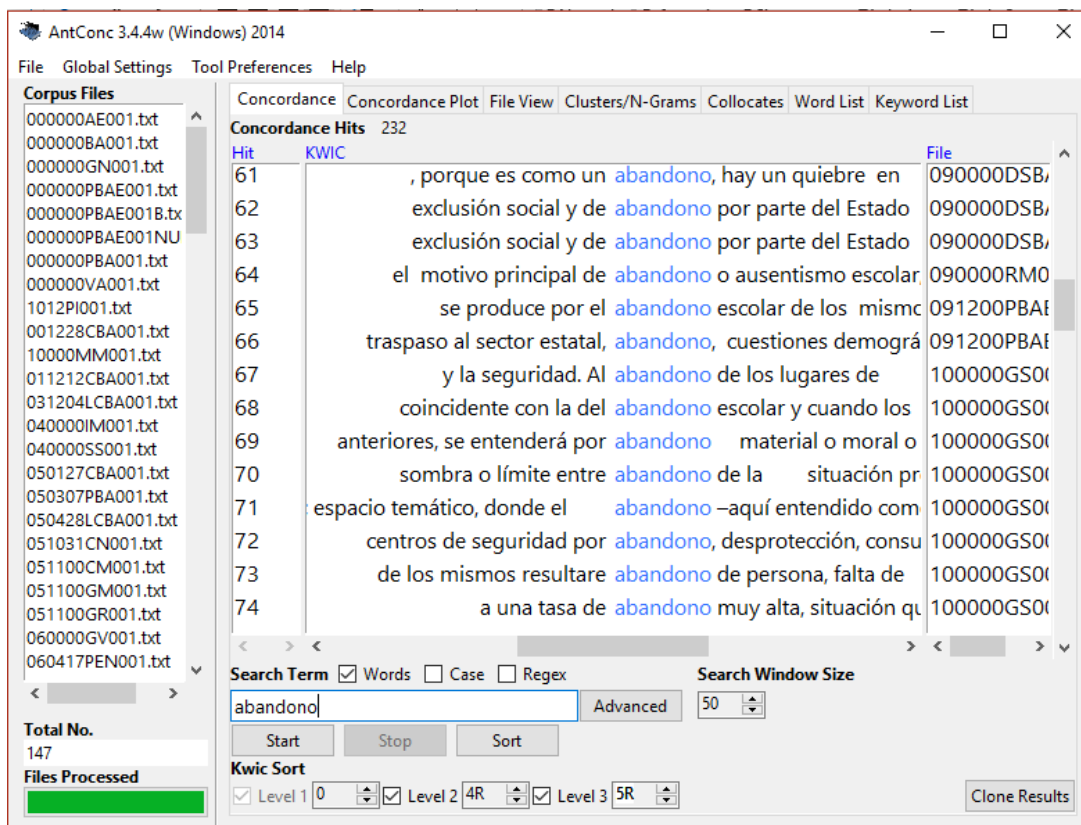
AntConc 3.4.4w (Windows) 2014

File Global Settings Tool Preferences Help

Corpus Files
000000AE001.txt
000000BA001.txt
000000GN001.txt
000000PBAE001.txt
000000PBAE001B.tx
000000PBAE001NU
000000PBA001.txt
000000VA001.txt
1012PI001.txt
001228CBA001.txt
10000MM001.txt
011212CBA001.txt
031204LCBA001.txt
040000IM001.txt
040000SS001.txt
050127CBA001.txt
050307PBA001.txt
050428LCBA001.txt
051031CN001.txt
051100CM001.txt
051100GM001.txt
051100GR001.txt
060000GV001.txt
060417PEN001.txt

Total No.
147
Files Processed

Concordance | Concordance Plot | File View | Clusters/N-Grams | Collocates | Word List | Keyword List

Concordance Hits 232

| Hit | KWIC | File |
|---|---|---|
| 61 | , porque es como un abandono, hay un quiebre en | 090000DSB/ |
| 62 | exclusión social y de abandono por parte del Estado | 090000DSB/ |
| 63 | exclusión social y de abandono por parte del Estado | 090000DSB/ |
| 64 | el motivo principal de abandono o ausentismo escolar, | 090000RM0 |
| 65 | se produce por el abandono escolar de los mismo | 091200PBAI |
| 66 | traspaso al sector estatal, abandono, cuestiones demográ | 091200PBAI |
| 67 | y la seguridad. Al abandono de los lugares de | 100000GS0 |
| 68 | coincidente con la del abandono escolar y cuando los | 100000GS0 |
| 69 | anteriores, se entenderá por abandono material o moral o | 100000GS0 |
| 70 | sombra o límite entre abandono de la situación pr | 100000GS0 |
| 71 | espacio temático, donde el abandono –aquí entendido com | 100000GS0 |
| 72 | centros de seguridad por abandono, desprotección, consu | 100000GS0 |
| 73 | de los mismos resultare abandono de persona, falta de | 100000GS0 |
| 74 | a una tasa de abandono muy alta, situación qu | 100000GS0 |

Search Term ☑ Words ☐ Case ☐ Regex
abandono
Advanced
Search Window Size
50
Start Stop Sort
Kwic Sort
☑ Level 1 0 ☑ Level 2 4R ☑ Level 3 5R
Clone Results